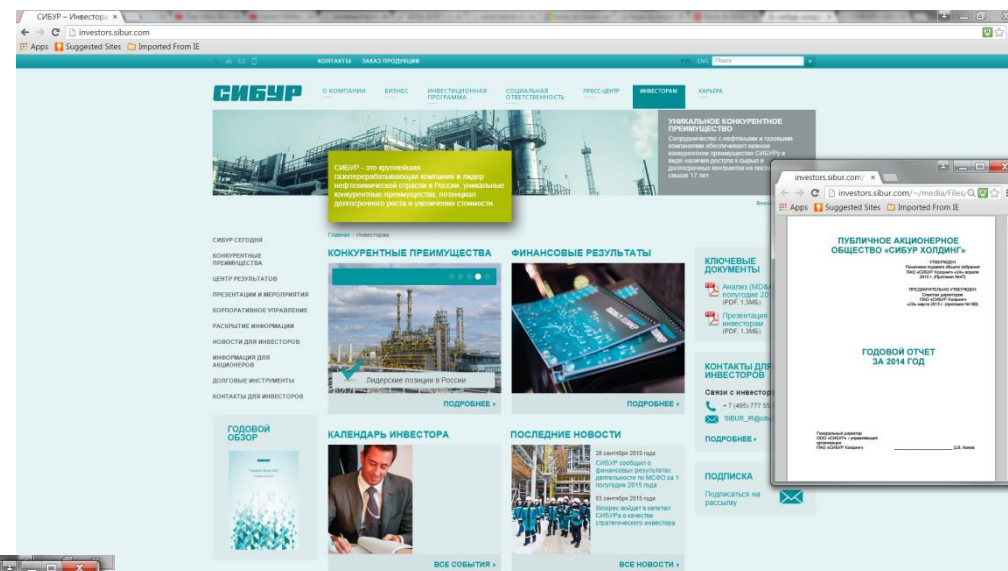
СИБУР – Инвесторам ×

investors.sibur.com

Apps Suggested Sites Imported From IE

КОНТАКТЫ ЗАКАЗ ПРОДУКЦИИ

РУС ENG Поиск

СИБУР

О КОМПАНИИ БИЗНЕС ИНВЕСТИЦИОННАЯ ПРОГРАММА СОЦИАЛЬНАЯ ОТВЕТСТВЕННОСТЬ ПРЕСС-ЦЕНТР ИНВЕСТОРАМ КАРЬЕРА

УНИКАЛЬНОЕ КОНКУРЕНТНОЕ ПРЕИМУЩЕСТВО

Сотрудничество с нефтяными и газовыми компаниями обеспечивает важное конкурентное преимущество СИБУРу в виде наличия доступа к сырью и долгосрочных контрактов на пост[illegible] свыше 17 лет.

СИБУР - это крупнейшая газоперерабатывающая компания и лидер нефтехимической отрасли в России, уникальные конкурентные преимущества, потенциал долгосрочного роста и увеличения стоимости.

Главная › Инвесторам

СИБУР СЕГОДНЯ
КОНКУРЕНТНЫЕ ПРЕИМУЩЕСТВА
ЦЕНТР РЕЗУЛЬТАТОВ
ПРЕЗЕНТАЦИИ И МЕРОПРИЯТИЯ
КОРПОРАТИВНОЕ УПРАВЛЕНИЕ
РАСКРЫТИЕ ИНФОРМАЦИИ
НОВОСТИ ДЛЯ ИНВЕСТОРОВ
ИНФОРМАЦИЯ ДЛЯ АКЦИОНЕРОВ
ДОЛГОВЫЕ ИНСТРУМЕНТЫ
КОНТАКТЫ ДЛЯ ИНВЕСТОРОВ

КОНКУРЕНТНЫЕ ПРЕИМУЩЕСТВА
Лидерские позиции в России
ПОДРОБНЕЕ ›

ФИНАНСОВЫЕ РЕЗУЛЬТАТЫ
ПОДРОБНЕЕ ›

КЛЮЧЕВЫЕ ДОКУМЕНТЫ
Анализ (МСФО) полугодие 201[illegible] (PDF, 1,3МБ)
Презентация инвесторам (PDF, 1,3МБ)

КОНТАКТЫ ДЛЯ ИНВЕСТОРОВ
Связи с инвестор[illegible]
+ 7 (495) 777 55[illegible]
SIBUR_IR@sib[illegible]
ПОДРОБНЕЕ ›

ГОДОВОЙ ОБЗОР

КАЛЕНДАРЬ ИНВЕСТОРА
ВСЕ СОБЫТИЯ ›

ПОСЛЕДНИЕ НОВОСТИ
28 сентября 2015 года
СИБУР сообщил о финансовых результатах деятельности по МСФО за 1 полугодие 2015 года
03 сентября 2015 года
Sinopec войдет в капитал СИБУРа в качестве стратегического инвестора
ВСЕ НОВОСТИ ›

ПОДПИСКА
Подписаться на рассылку

investors.sibur.com/ ×
investors.sibur.com/~/media/Files
Apps Suggested Sites Imported From IE

ПУБЛИЧНОЕ АКЦИОНЕРНОЕ ОБЩЕСТВО «СИБУР ХОЛДИНГ»

УТВЕРЖДЕН
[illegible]

ПРЕДВАРИТЕЛЬНО УТВЕРЖДЕН
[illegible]

ГОДОВОЙ ОТЧЕТ
ЗА 2014 ГОД

Генеральный директор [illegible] Д.В. Конов